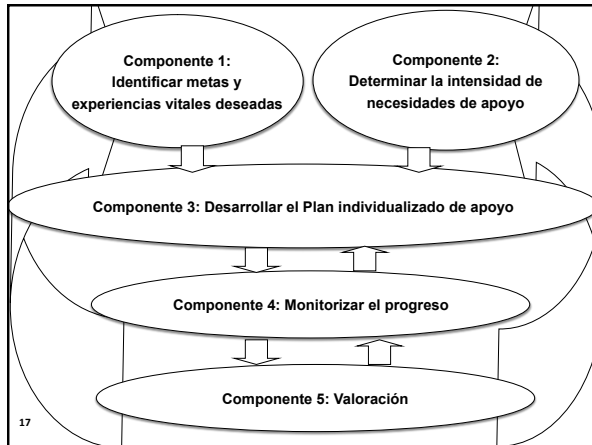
Componente 1:
Identificar metas y experiencias vitales deseadas

Componente 2:
Determinar la intensidad de necesidades de apoyo

Componente 3: Desarrollar el Plan individualizado de apoyo

Componente 4: Monitorizar el progreso

Componente 5: Valoración

17